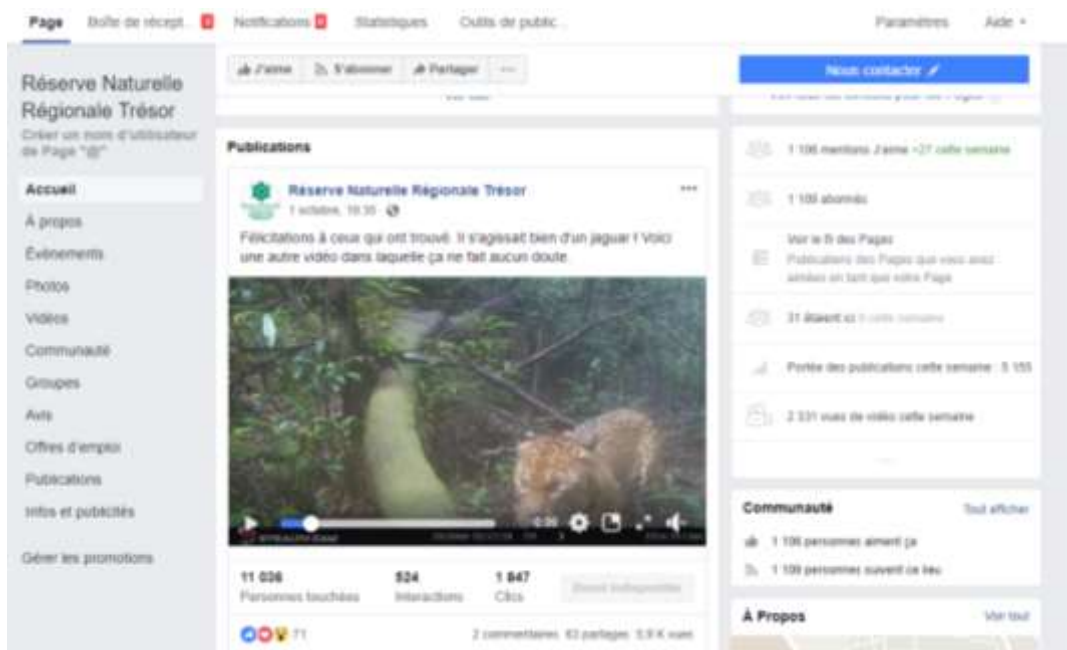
Page Boîte de récept. Notifications Statistiques Outils de public. Paramètres Aide

Réserve Naturelle Régionale Trésor
Créer un nom d'utilisateur de Page "@"

Accueil
À propos
Événements
Photos
Vidéos
Communauté
Groupes
Avis
Offres d'emploi
Publications
Infos et publicités

Gérer les promotions

J'aime S'abonner Partager ···

Publications

Réserve Naturelle Régionale Trésor
1 octobre, 18:35 ·

Félicitations à ceux qui ont trouvé. Il s'agissait bien d'un jaguar ! Voici une autre vidéo dans laquelle ça ne fait aucun doute.

0:36

11 036 Personnes touchées
524 Interactions
1 847 Clics
Boost indisponible

71
2 commentaires 63 partages 5,9 K vues

Nous contacter

1 106 mentions J'aime +27 cette semaine
1 109 abonnés
Voir le fil des Pages
Publications des Pages que vous avez aimées en tant que votre Page
31 étaient ici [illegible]
Portée des publications cette semaine : 5 155
2 331 vues de vidéo cette semaine

Communauté Tout afficher
1 106 personnes aiment ça
1 109 personnes suivent ce lieu

À Propos Voir tout